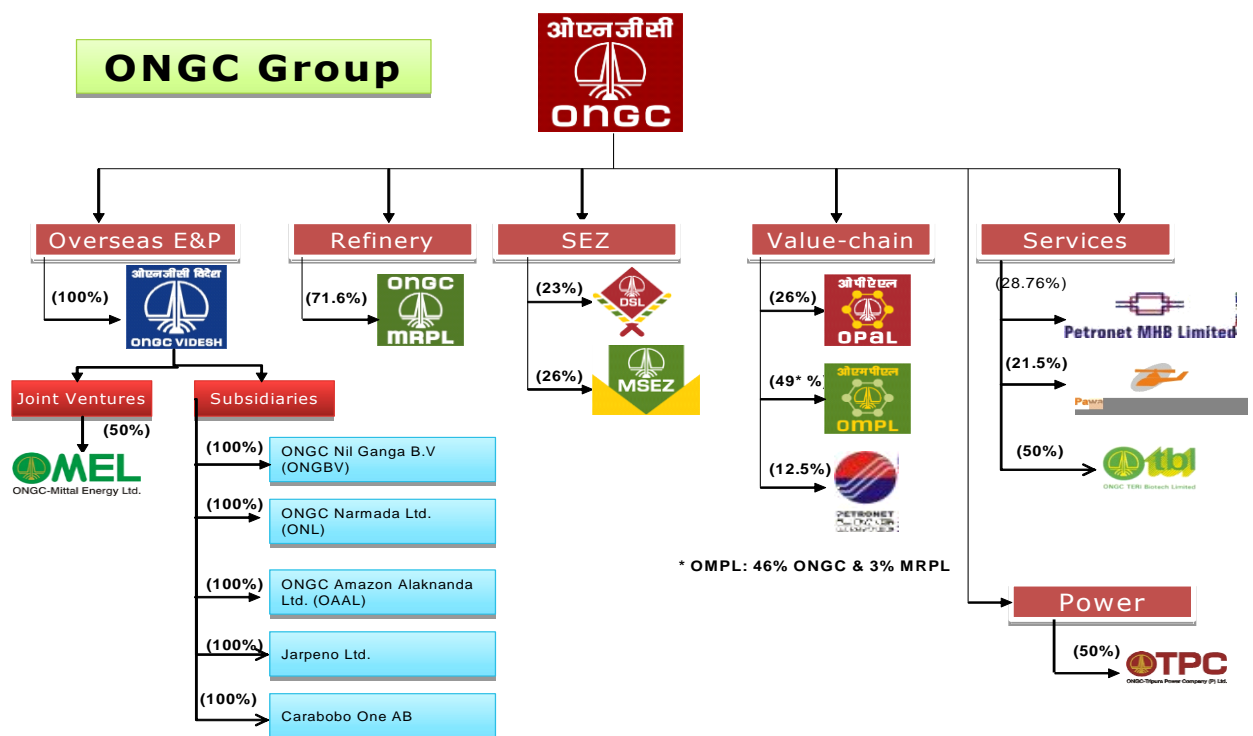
ONGC Group

ओएनजीसी
ONGC

Overseas E&P
(100%)
ओएनजीसी विदेश
ONGC VIDESH

Joint Ventures
(50%)
OMEL
ONGC-Mittal Energy Ltd.

Subsidiaries
(100%) ONGC Nil Ganga B.V (ONGBV)
(100%) ONGC Narmada Ltd. (ONL)
(100%) ONGC Amazon Alaknanda Ltd. (OAAL)
(100%) Jarpeno Ltd.
(100%) Carabobo One AB

Refinery
(71.6%)
ONGC MRPL

SEZ
(23%)
DSL
(26%)
MSEZ

Value-chain
(26%)
ओपीएएल
OPAL
(49* %)
ओएमपीएल
OMPL
(12.5%)
PETRONET

* OMPL: 46% ONGC & 3% MRPL

Services
(28.76%)
Petronet MHB Limited
(21.5%)
Pawa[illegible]
(50%)
otbl
ONGC TERI Biotech Limited

Power
(50%)
OTPC
ONGC-Tripura Power Company (P) Ltd.